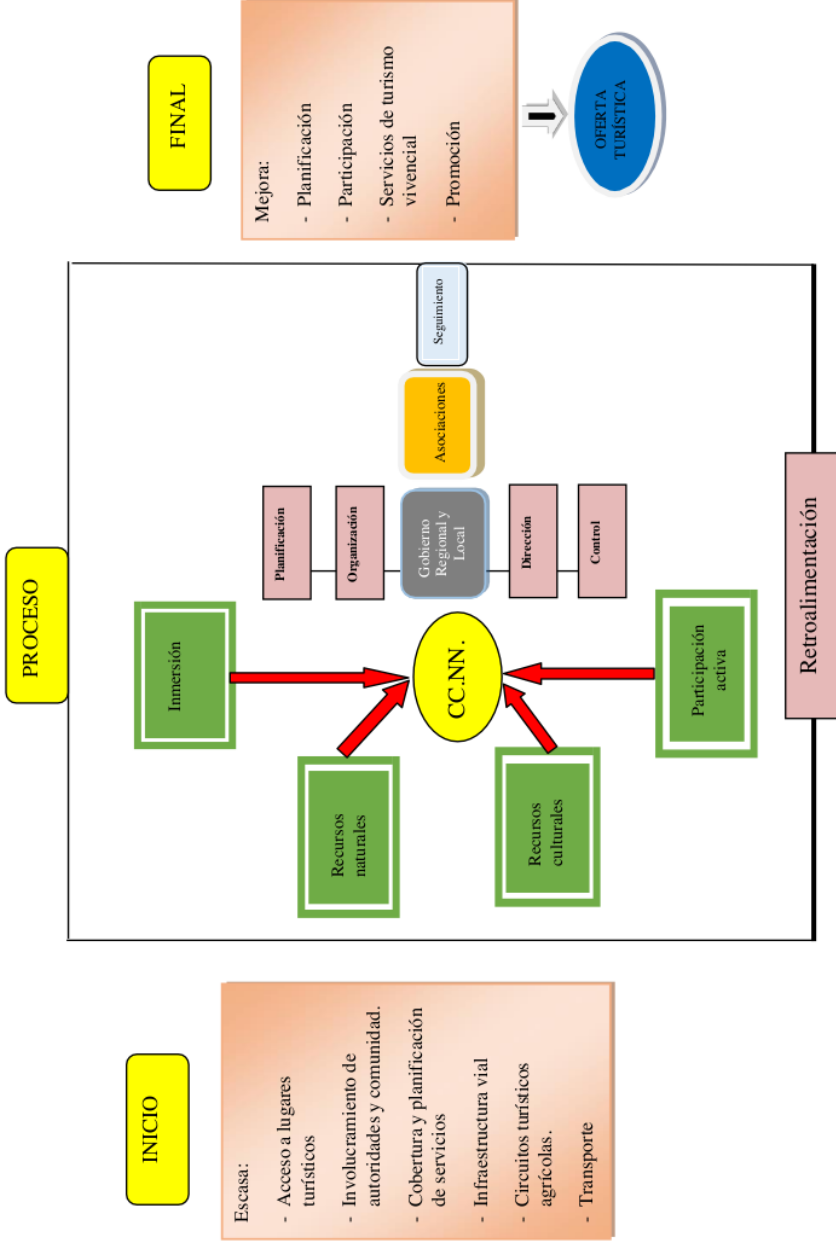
INICIO

Escasa:
- Acceso a lugares turísticos
- Involucramiento de autoridades y comunidad.
- Cobertura y planificación de servicios
- Infraestructura vial
- Circuitos turísticos agrícolas.
- Transporte

PROCESO

Inmersión

Recursos naturales

Recursos culturales

Participación activa

CC.NN.

Planificación

Organización

Gobierno Regional y Local

Dirección

Control

Asociaciones

Seguimiento

Retroalimentación

FINAL

Mejora:
- Planificación
- Participación
- Servicios de turismo vivencial
- Promoción

OFERTA TURÍSTICA